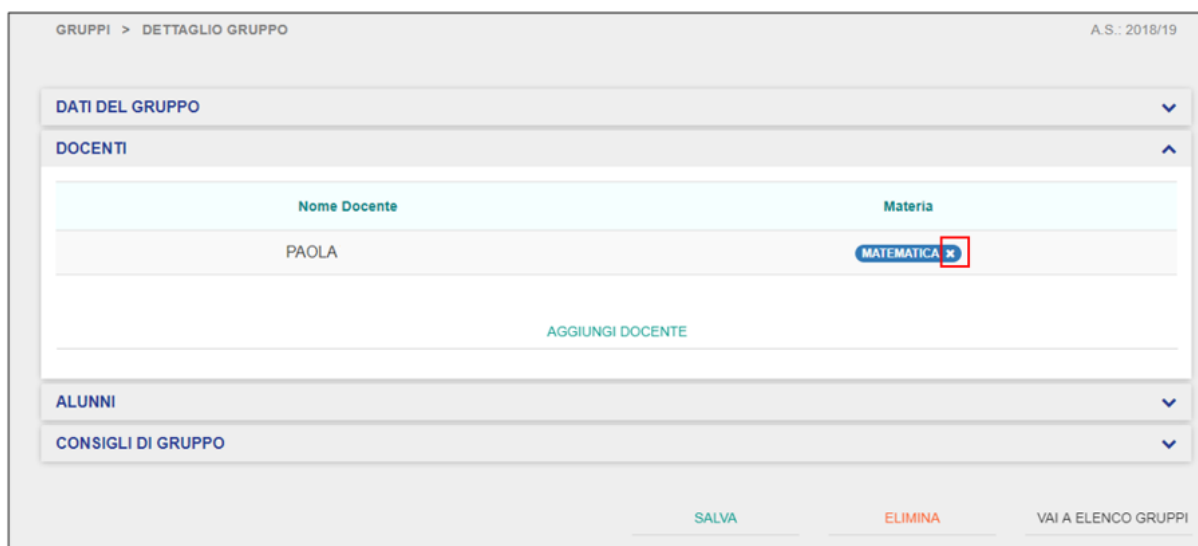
GRUPPI > DETTAGLIO GRUPPO

A.S.: 2018/19

DATI DEL GRUPPO

DOCENTI

| Nome Docente | Materia |
|---|---|
| PAOLA | MATEMATICA × |

AGGIUNGI DOCENTE

ALUNNI

CONSIGLI DI GRUPPO

SALVA

ELIMINA

VAI A ELENCO GRUPPI